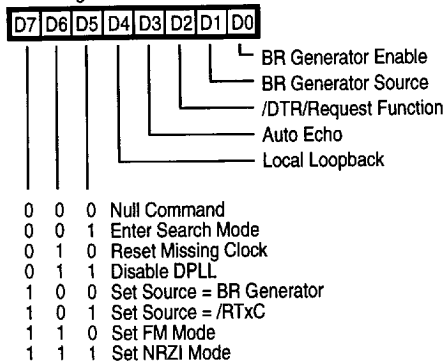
| D7 | D6 | D5 | D4 | D3 | D2 | D1 | D0 |
|---|---|---|---|---|---|---|---|

BR Generator Enable
BR Generator Source
/DTR/Request Function
Auto Echo
Local Loopback

0 0 0 Null Command
0 0 1 Enter Search Mode
0 1 0 Reset Missing Clock
0 1 1 Disable DPLL
1 0 0 Set Source = BR Generator
1 0 1 Set Source = /RTxC
1 1 0 Set FM Mode
1 1 1 Set NRZI Mode